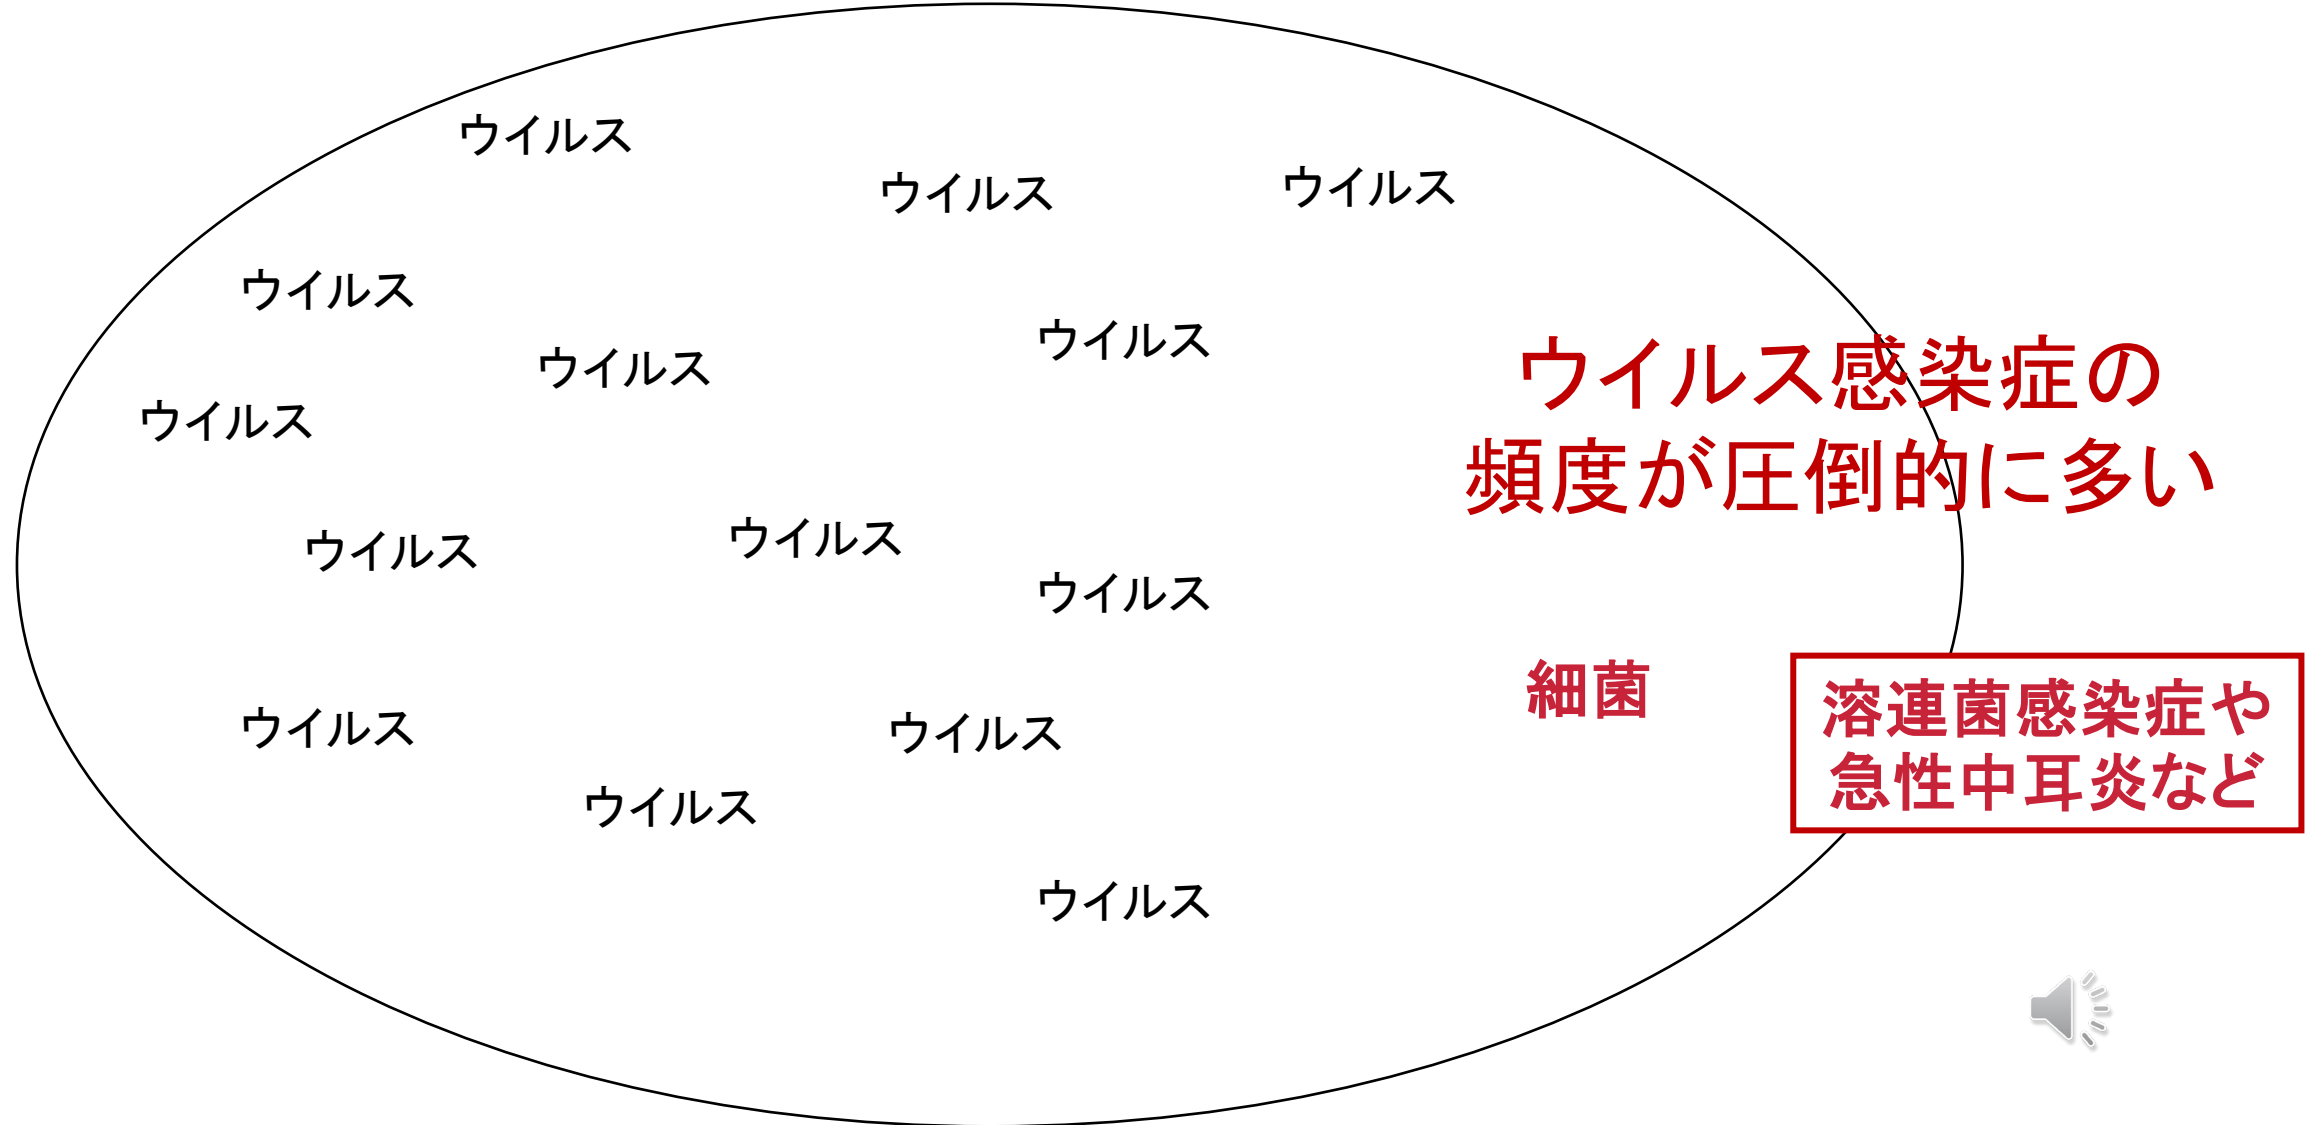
ウイルス

ウイルス

ウイルス

ウイルス

ウイルス

ウイルス

ウイルス感染症の
頻度が圧倒的に多い

ウイルス

ウイルス

ウイルス

ウイルス

ウイルス

ウイルス

ウイルス

細菌

溶連菌感染症や
急性中耳炎など

ウイルス